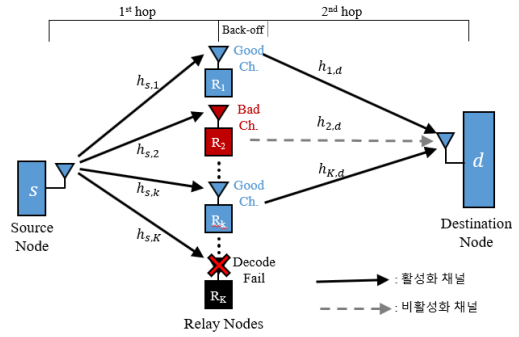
$1^{st}$ hop

Back-off

$2^{nd}$ hop

Good Ch.

$R_1$

$h_{s,1}$

$h_{1,d}$

Bad Ch.

$R_2$

$h_{s,2}$

$h_{2,d}$

Good Ch.

$R_k$

$h_{s,k}$

$h_{K,d}$

$s$

Source Node

$d$

Destination Node

$h_{s,K}$

Decode Fail

$R_K$

Relay Nodes

: 활성화 채널

: 비활성화 채널